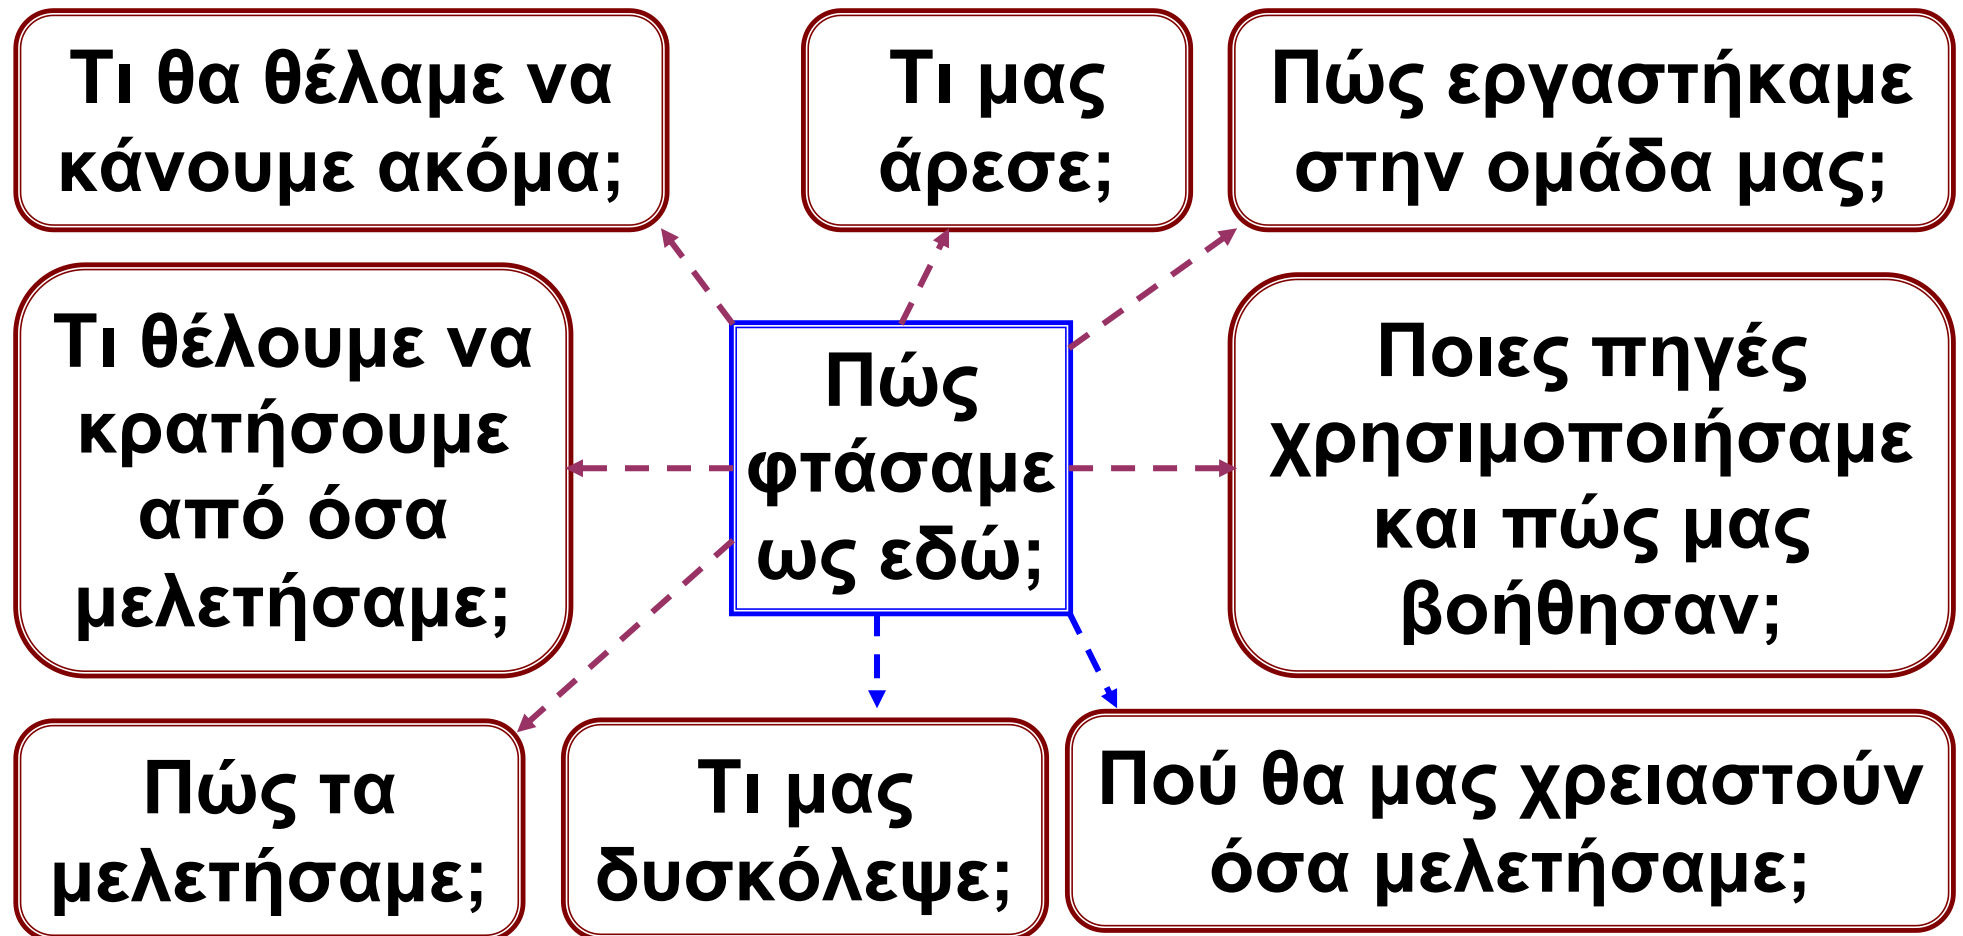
Τι θα θέλαμε να κάνουμε ακόμα;

Τι μας άρεσε;

Πώς εργαστήκαμε στην ομάδα μας;

Τι θέλουμε να κρατήσουμε από όσα μελετήσαμε;

Πώς φτάσαμε ως εδώ;

Ποιες πηγές χρησιμοποιήσαμε και πώς μας βοήθησαν;

Πώς τα μελετήσαμε;

Τι μας δυσκόλεψε;

Πού θα μας χρειαστούν όσα μελετήσαμε;